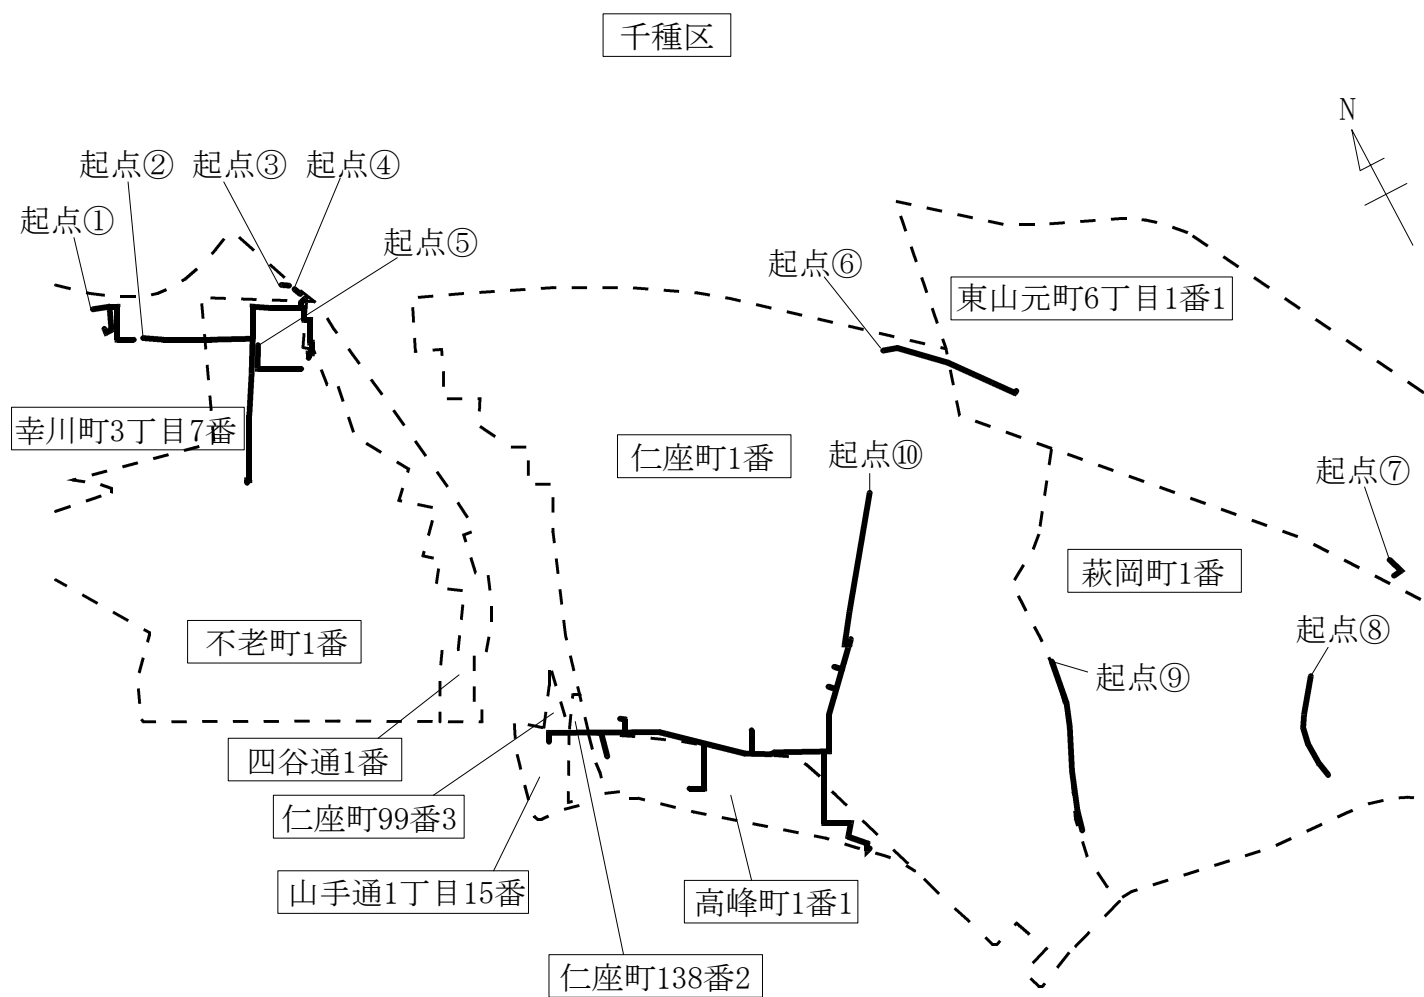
千種区

N

起点②　起点③　起点④

起点①

起点⑤

起点⑥

東山元町6丁目1番1

幸川町3丁目7番

仁座町1番

起点⑩

起点⑦

萩岡町1番

起点⑧

不老町1番

起点⑨

四谷通1番

仁座町99番3

山手通1丁目15番

高峰町1番1

仁座町138番2